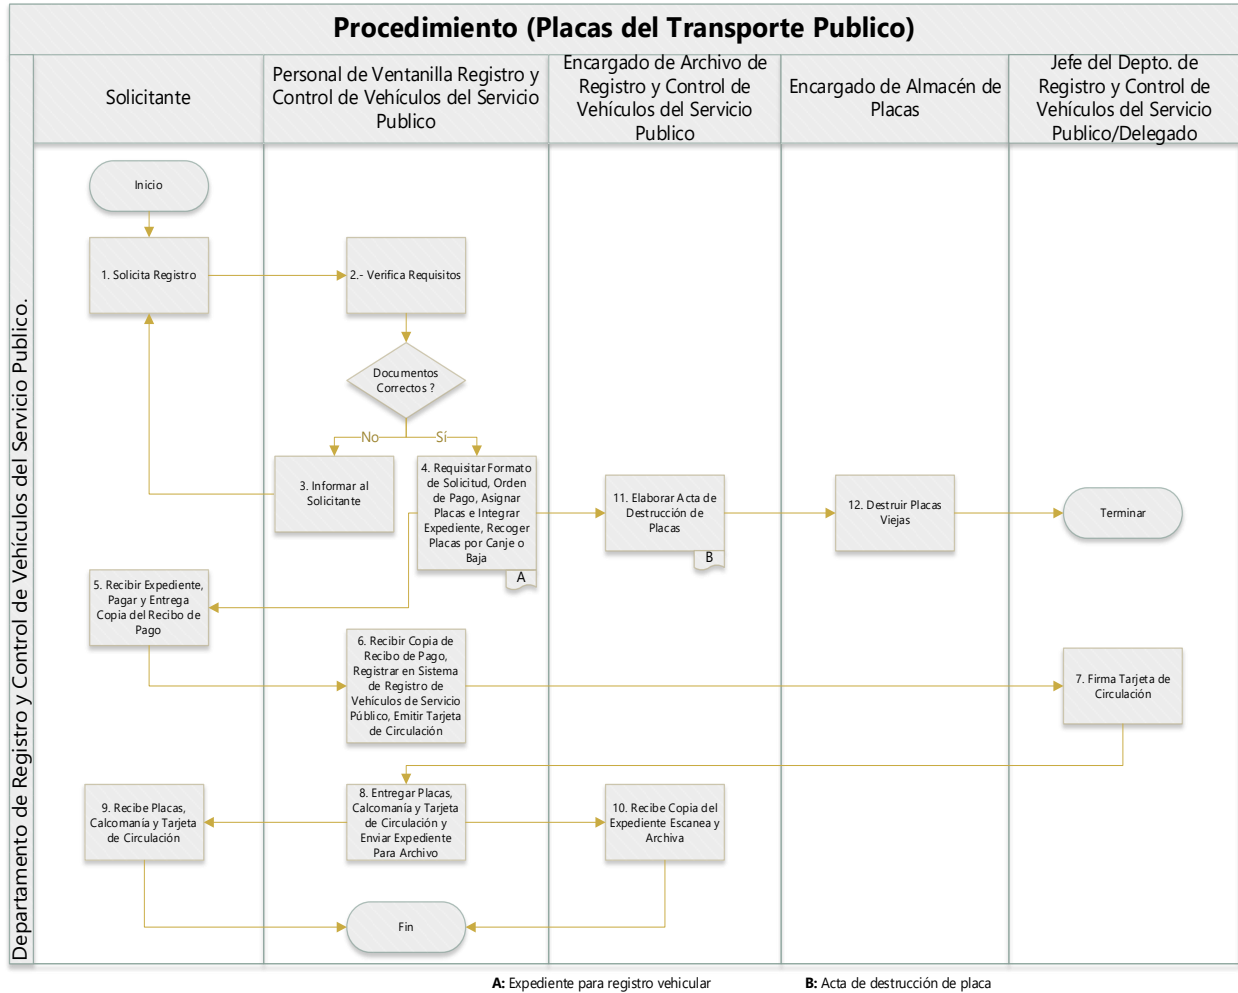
Procedimiento (Placas del Transporte Publico)

Departamento de Registro y Control de Vehículos del Servicio Publico.

| Solicitante | Personal de Ventanilla Registro y Control de Vehículos del Servicio Publico | Encargado de Archivo de Registro y Control de Vehículos del Servicio Publico | Encargado de Almacén de Placas | Jefe del Depto. de Registro y Control de Vehículos del Servicio Publico/Delegado |
|---|---|---|---|---|

Inicio

1. Solicita Registro

2.- Verifica Requisitos

Documentos Correctos ?

No

Sí

3. Informar al Solicitante

4. Requisitar Formato de Solicitud, Orden de Pago, Asignar Placas e Integrar Expediente, Recoger Placas por Canje o Baja

A

11. Elaborar Acta de Destrucción de Placas

B

12. Destruir Placas Viejas

Terminar

5. Recibir Expediente, Pagar y Entrega Copia del Recibo de Pago

6. Recibir Copia de Recibo de Pago, Registrar en Sistema de Registro de Vehículos de Servicio Público, Emitir Tarjeta de Circulación

7. Firma Tarjeta de Circulación

9. Recibe Placas, Calcomanía y Tarjeta de Circulación

8. Entregar Placas, Calcomanía y Tarjeta de Circulación y Enviar Expediente Para Archivo

10. Recibe Copia del Expediente Escanea y Archiva

Fin

A: Expediente para registro vehicular

B: Acta de destrucción de placa